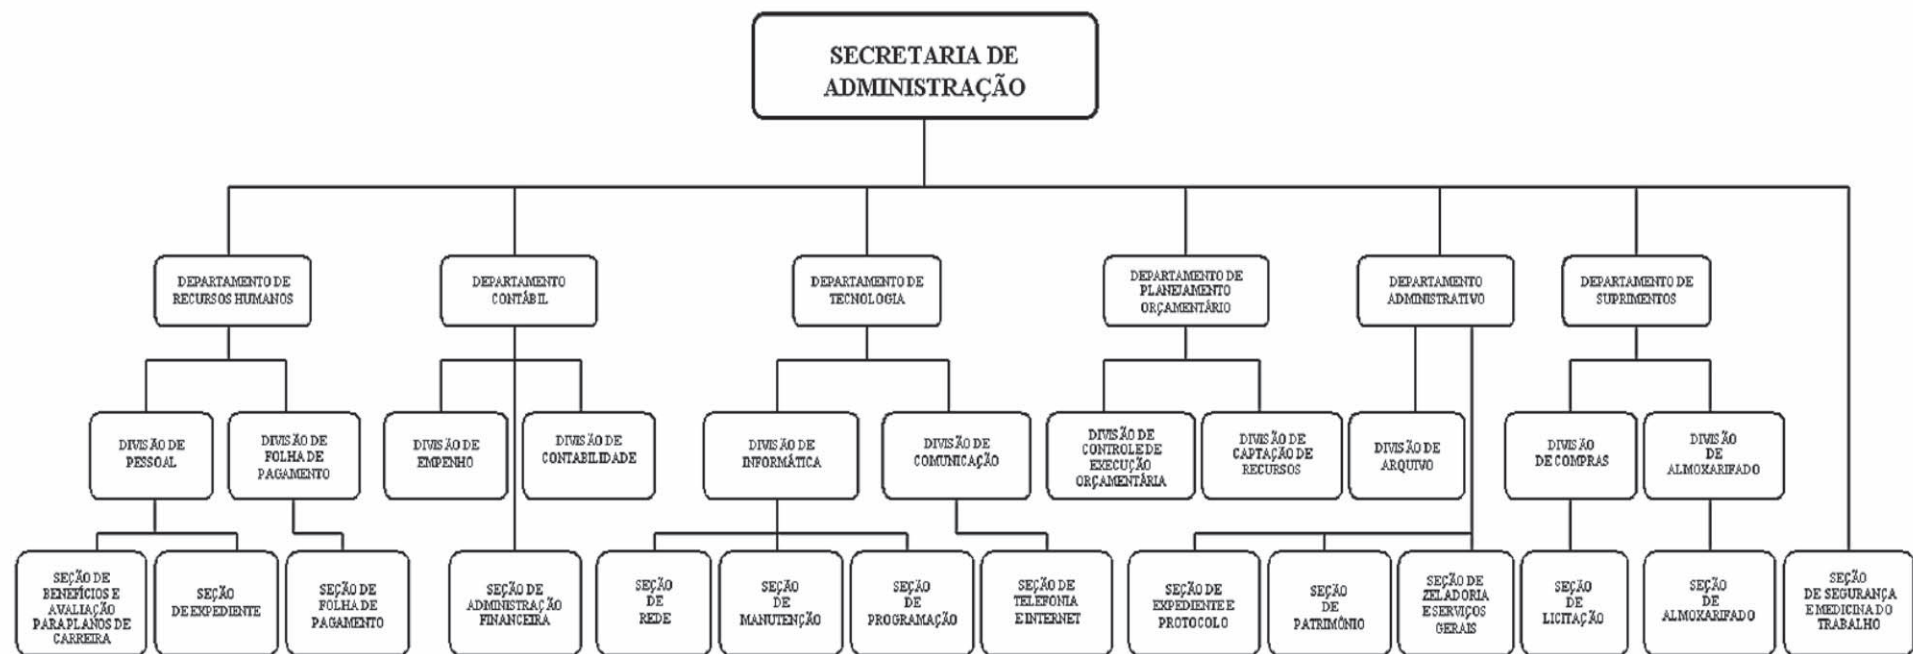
SECRETARIA DE ADMINISTRAÇÃO

DEPARTAMENTO DE RECURSOS HUMANOS

DEPARTAMENTO CONTÁBIL

DEPARTAMENTO DE TECNOLOGIA

DEPARTAMENTO DE PLANEJAMENTO ORÇAMENTÁRIO

DEPARTAMENTO ADMINISTRATIVO

DEPARTAMENTO DE SUPRIMENTOS

DIVISÃO DE PESSOAL

DIVISÃO DE FOLHA DE PAGAMENTO

DIVISÃO DE EMPENHO

DIVISÃO DE CONTABILIDADE

DIVISÃO DE INFORMÁTICA

DIVISÃO DE COMUNICAÇÃO

DIVISÃO DE CONTROLE DE EXECUÇÃO ORÇAMENTÁRIA

DIVISÃO DE CAPTAÇÃO DE RECURSOS

DIVISÃO DE ARQUIVO

DIVISÃO DE COMPRAS

DIVISÃO DE ALMOXARIFADO

SEÇÃO DE BENEFÍCIOS E AVALIAÇÃO PARA PLANOS DE CARREIRA

SEÇÃO DE EXPEDIENTE

SEÇÃO DE FOLHA DE PAGAMENTO

SEÇÃO DE ADMINISTRAÇÃO FINANCEIRA

SEÇÃO DE REDE

SEÇÃO DE MANUTENÇÃO

SEÇÃO DE PROGRAMAÇÃO

SEÇÃO DE TELEFONIA E INTERNET

SEÇÃO DE EXPEDIENTE E PROTOCOLO

SEÇÃO DE PATRIMÔNIO

SEÇÃO DE ZELADORIA E SERVIÇOS GERAIS

SEÇÃO DE LICITAÇÃO

SEÇÃO DE ALMOXARIFADO

SEÇÃO DE SEGURANÇA E MEDICINA DO TRABALHO